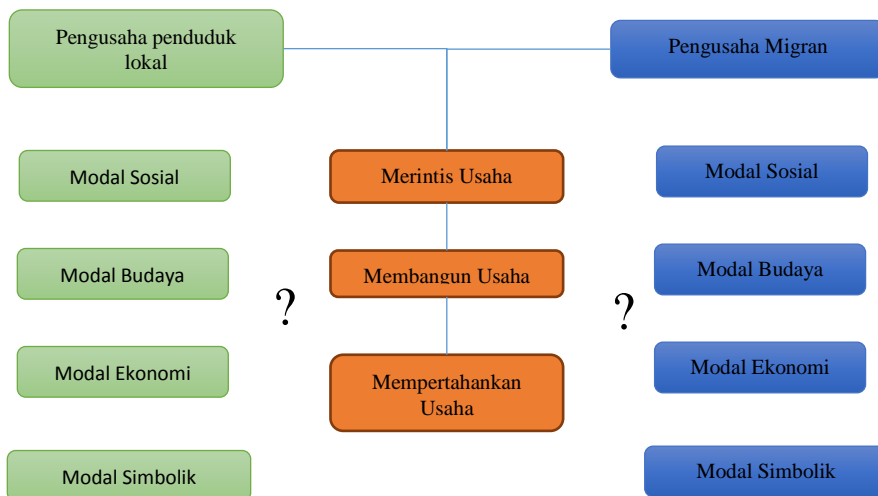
Pengusaha penduduk lokal

Pengusaha Migran

Modal Sosial

Merintis Usaha

Modal Sosial

Modal Budaya

Membangun Usaha

Modal Budaya

?

?

Modal Ekonomi

Mempertahankan Usaha

Modal Ekonomi

Modal Simbolik

Modal Simbolik